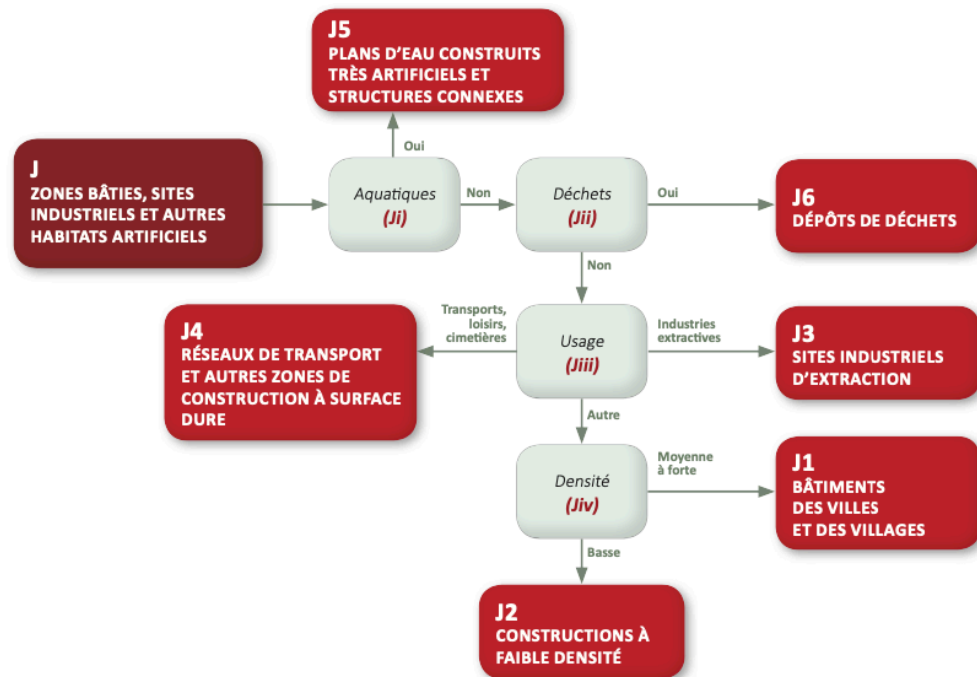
J5
PLANS D'EAU CONSTRUITS TRÈS ARTIFICIELS ET STRUCTURES CONNEXES

Oui

J
ZONES BÂTIES, SITES INDUSTRIELS ET AUTRES HABITATS ARTIFICIELS

Aquatiques
(Ji)

Non

Déchets
(Jii)

Oui

J6
DÉPÔTS DE DÉCHETS

Non

J4
RÉSEAUX DE TRANSPORT ET AUTRES ZONES DE CONSTRUCTION À SURFACE DURE

Transports, loisirs, cimetières

Usage
(Jiii)

Industries extractives

J3
SITES INDUSTRIELS D'EXTRACTION

Autre

Densité
(Jiv)

Moyenne à forte

J1
BÂTIMENTS DES VILLES ET DES VILLAGES

Basse

J2
CONSTRUCTIONS À FAIBLE DENSITÉ